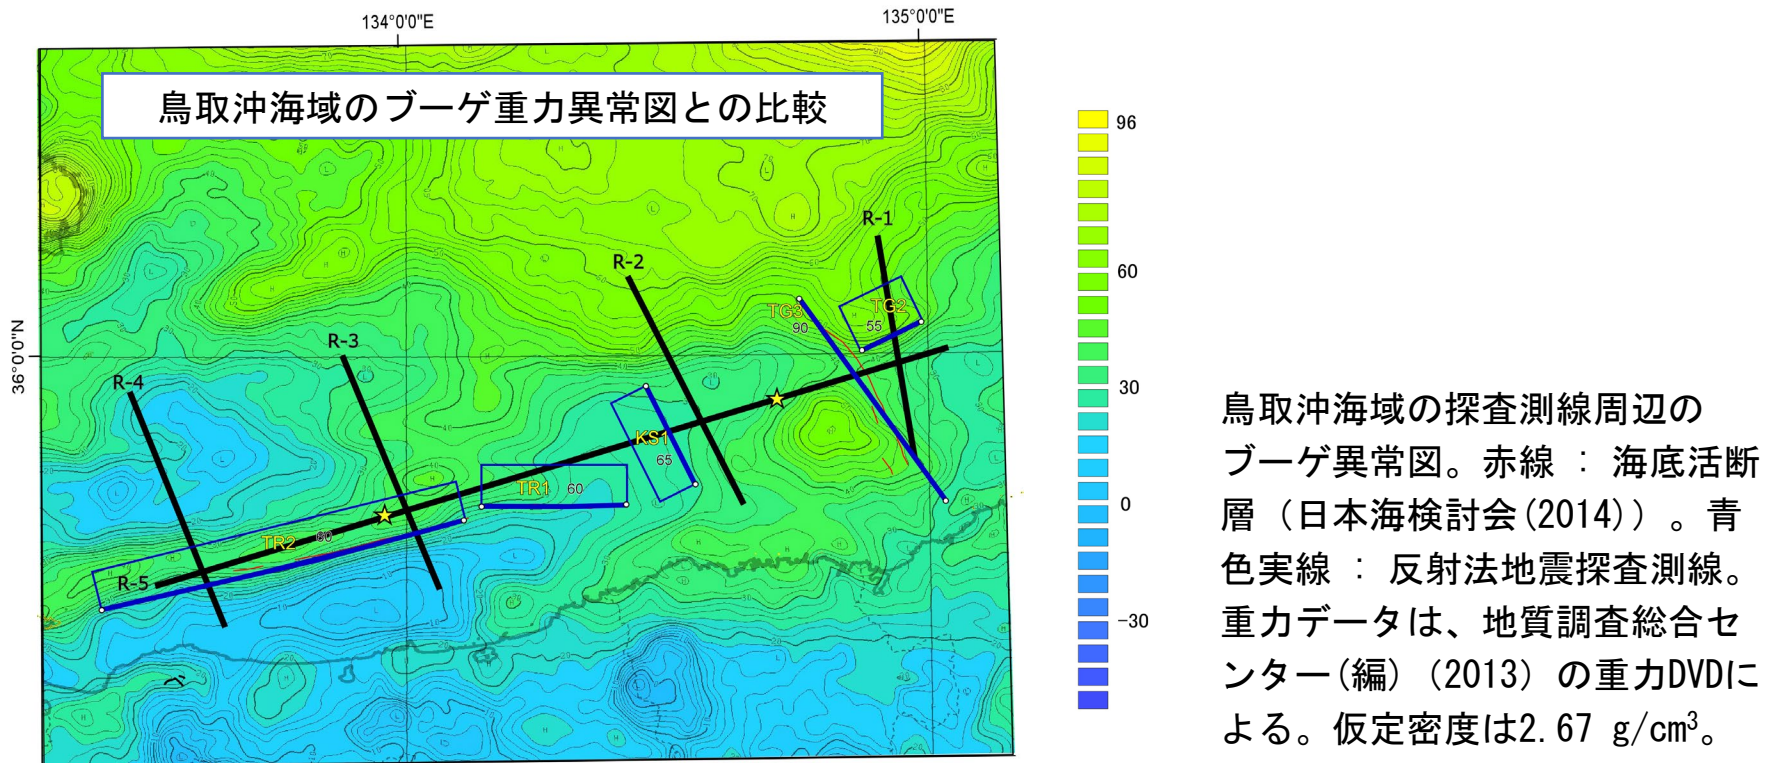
134°0'0"E
135°0'0"E
36°0'0"N

鳥取沖海域のブーゲ重力異常図との比較

R-1
R-2
R-3
R-4
R-5
TG3
90
TG2
55
KS1
65
TR1
60
TR2
60

96
60
30
0
−30

鳥取沖海域の探査測線周辺のブーゲ異常図。赤線 ： 海底活断層（日本海検討会(2014)）。青色実線 ： 反射法地震探査測線。重力データは、地質調査総合センター(編) (2013) の重力DVDによる。仮定密度は2.67 g/cm$^3$。